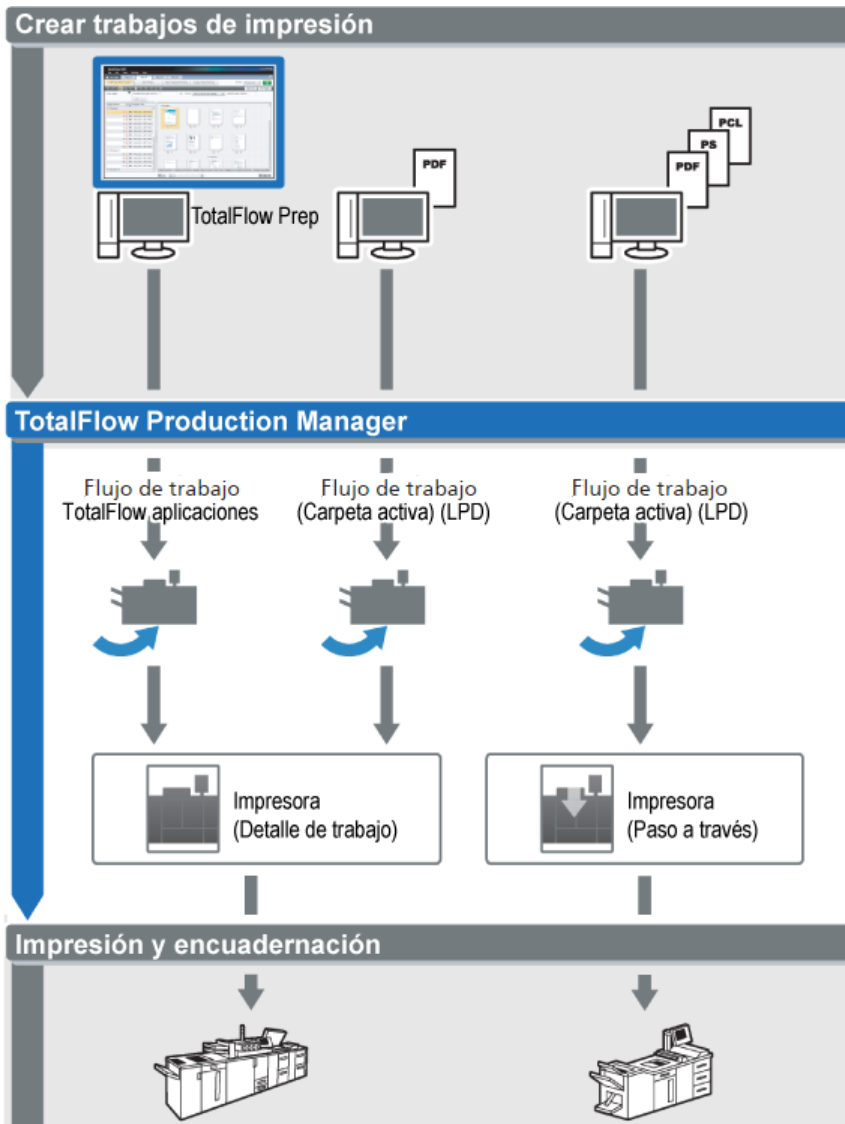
Crear trabajos de impresión

TotalFlow Prep

PDF

PCL
PS
PDF

TotalFlow Production Manager

Flujo de trabajo
TotalFlow aplicaciones

Flujo de trabajo
(Carpeta activa) (LPD)

Flujo de trabajo
(Carpeta activa) (LPD)

Impresora
(Detalle de trabajo)

Impresora
(Paso a través)

Impresión y encuadernación